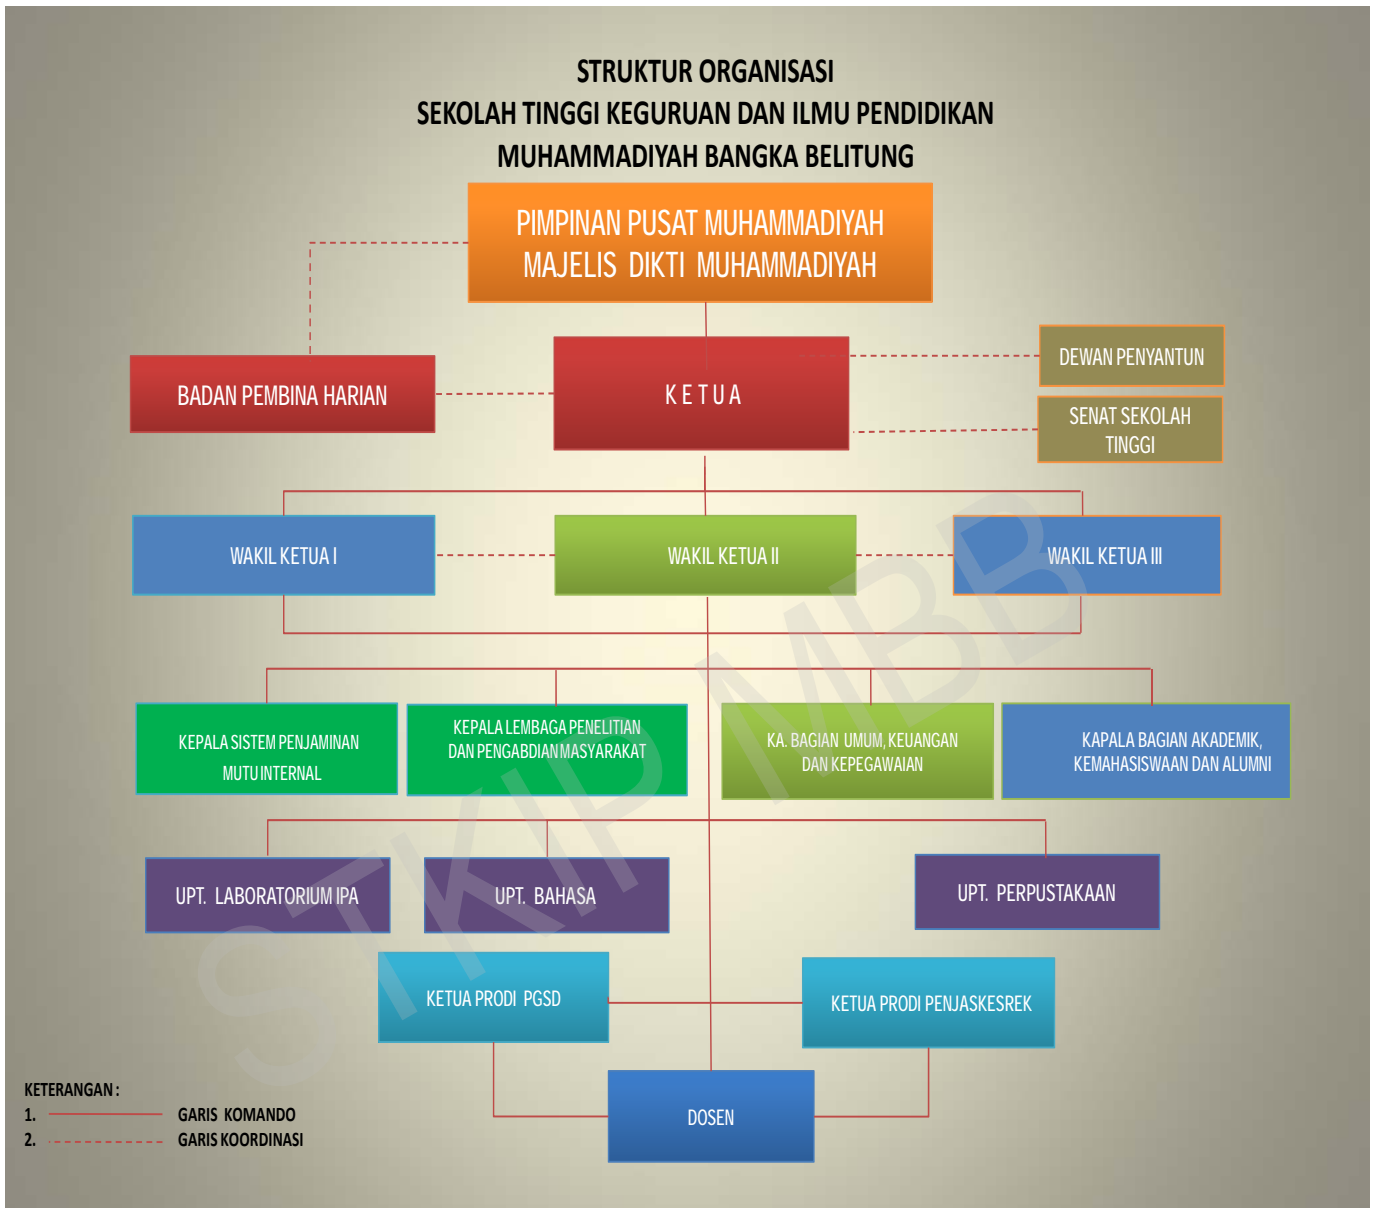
STRUKTUR ORGANISASI
SEKOLAH TINGGI KEGURUAN DAN ILMU PENDIDIKAN
MUHAMMADIYAH BANGKA BELITUNG

PIMPINAN PUSAT MUHAMMADIYAH
MAJELIS DIKTI MUHAMMADIYAH

BADAN PEMBINA HARIAN

K E T U A

DEWAN PENYANTUN

SENAT SEKOLAH TINGGI

WAKIL KETUA I

WAKIL KETUA II

WAKIL KETUA III

KEPALA SISTEM PENJAMINAN MUTU INTERNAL

KEPALA LEMBAGA PENELITIAN DAN PENGABDIAN MASYARAKAT

KA. BAGIAN UMUM, KEUANGAN DAN KEPEGAWAIAN

KAPALA BAGIAN AKADEMIK, KEMAHASISWAAN DAN ALUMNI

UPT. LABORATORIUM IPA

UPT. BAHASA

UPT. PERPUSTAKAAN

KETUA PRODI PGSD

KETUA PRODI PENJASKESREK

DOSEN

KETERANGAN :
1. GARIS KOMANDO
2. GARIS KOORDINASI

STKIP MBB